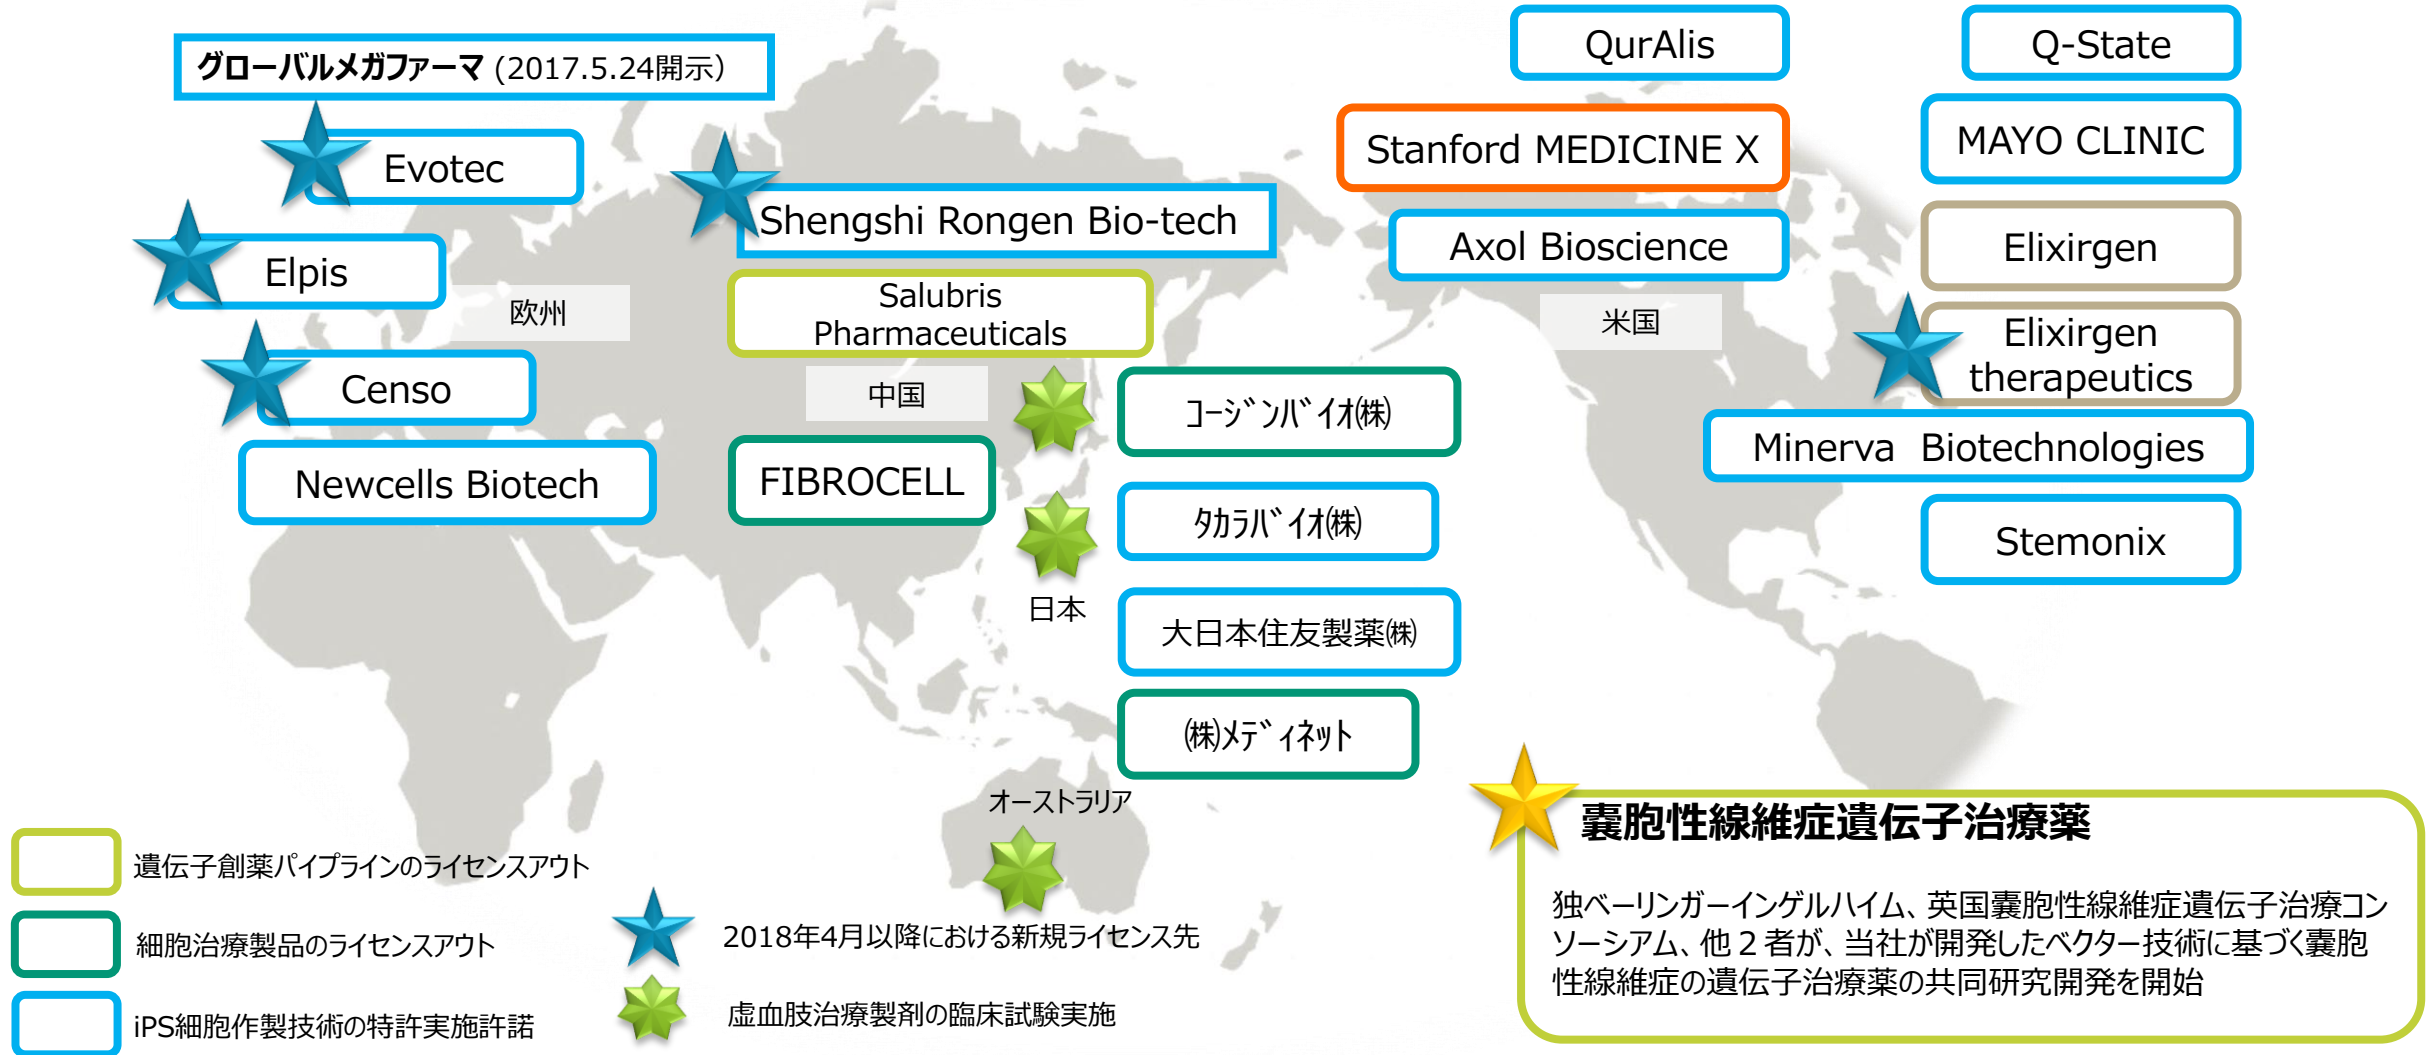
グローバルメガファーマ (2017.5.24開示)

Evotec

Elpis

欧州

Censo

Newcells Biotech

Shengshi Rongen Bio-tech

Salubris Pharmaceuticals

中国

FIBROCELL

コージンバイオ(株)

タカラバイオ(株)

日本

大日本住友製薬(株)

(株)メディネット

オーストラリア

QurAlis

Stanford MEDICINE X

Axol Bioscience

米国

Q-State

MAYO CLINIC

Elixirgen

Elixirgen therapeutics

Minerva Biotechnologies

Stemonix

遺伝子創薬パイプラインのライセンスアウト

細胞治療製品のライセンスアウト

iPS細胞作製技術の特許実施許諾

2018年4月以降における新規ライセンス先

虚血肢治療製剤の臨床試験実施

嚢胞性線維症遺伝子治療薬

独ベーリンガーインゲルハイム、英国嚢胞性線維症遺伝子治療コンソーシアム、他２者が、当社が開発したベクター技術に基づく嚢胞性線維症の遺伝子治療薬の共同研究開発を開始